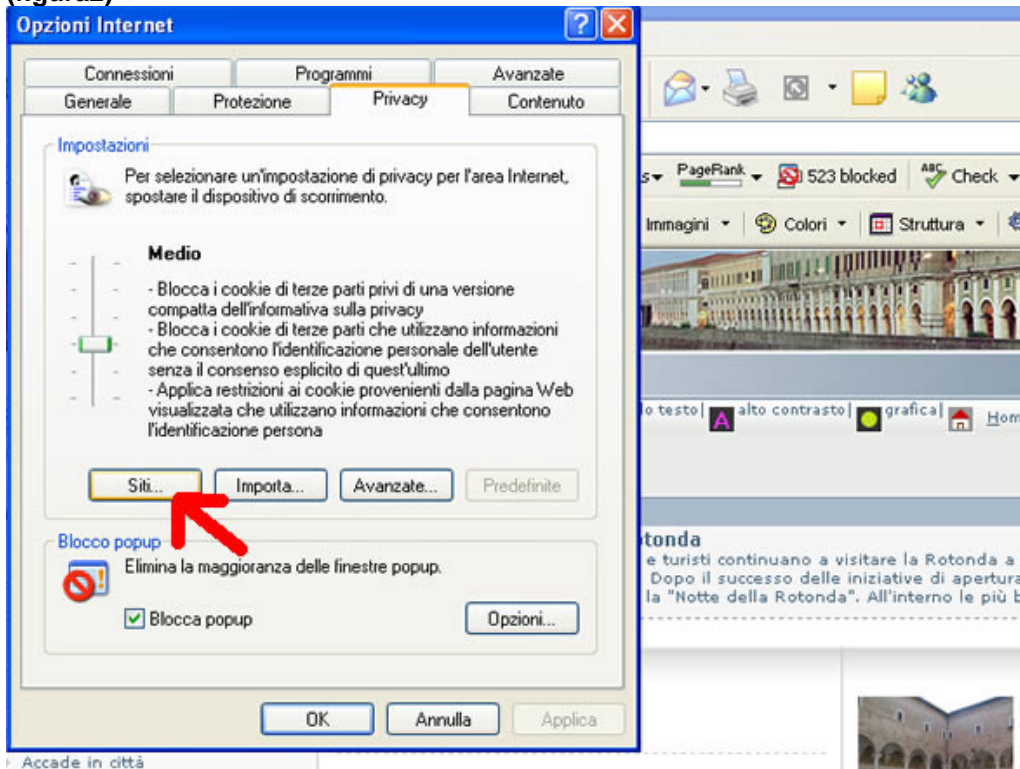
(figura2)

Opzioni Internet

Connessioni | Programmi | Avanzate
Generale | Protezione | Privacy | Contenuto

Impostazioni

Per selezionare un'impostazione di privacy per l'area Internet, spostare il dispositivo di scorrimento.

Medio

- Blocca i cookie di terze parti privi di una versione compatta dell'informativa sulla privacy
- Blocca i cookie di terze parti che utilizzano informazioni che consentono l'identificazione personale dell'utente senza il consenso esplicito di quest'ultimo
- Applica restrizioni ai cookie provenienti dalla pagina Web visualizzata che utilizzano informazioni che consentono l'identificazione persona

Siti... | Importa... | Avanzate... | Predefinite

Blocco popup

Elimina la maggioranza delle finestre popup.

Blocca popup

Opzioni...

OK | Annulla | Applica

PageRank | 523 blocked | Check

Immagini | Colori | Struttura

o testo | alto contrasto | grafica | Hom

Rotonda
e turisti continuano a visitare la Rotonda a
Dopo il successo delle iniziative di apertura
la "Notte della Rotonda". All'interno le più b

Accade in città